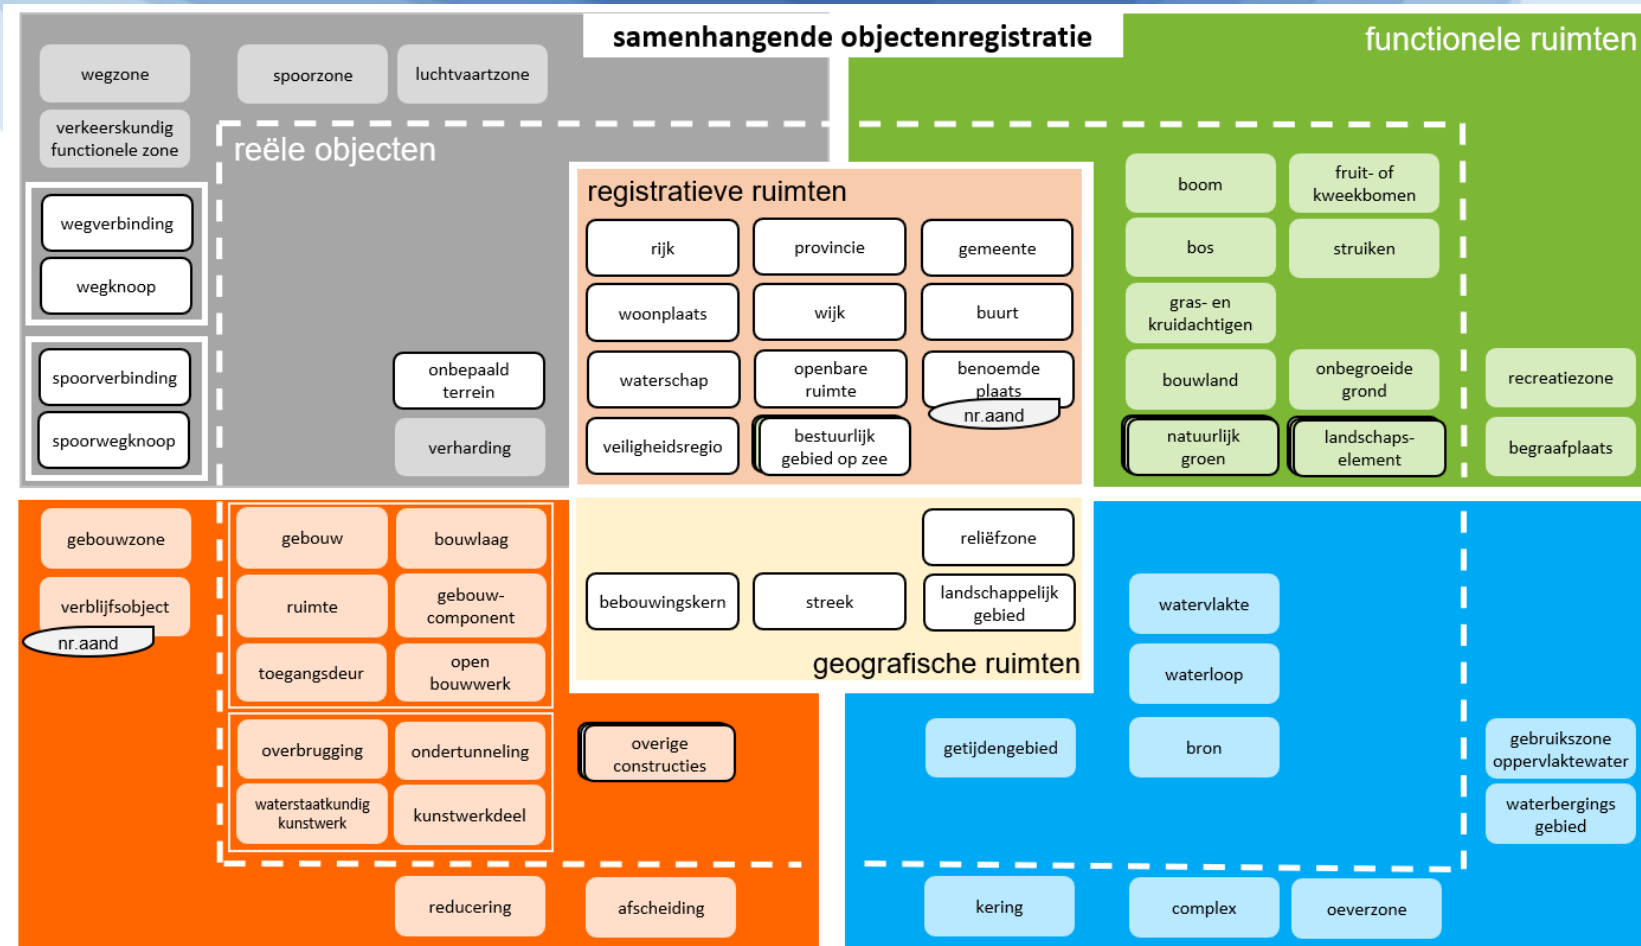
samenhangende objectenregistratie

functionele ruimten

wegzone

spoorzone

luchtvaartzone

verkeerskundig functionele zone

reële objecten

wegverbinding

wegknoop

spoorverbinding

spoorwegknoop

onbepaald terrein

verharding

registratieve ruimten

rijk

provincie

gemeente

woonplaats

wijk

buurt

waterschap

openbare ruimte

benoemde plaats

nr.aand

veiligheidsregio

bestuurlijk gebied op zee

boom

fruit- of kweekbomen

bos

struiken

gras- en kruidachtigen

bouwland

onbegroeide grond

recreatiezone

natuurlijk groen

landschaps-element

begraafplaats

gebouwzone

verblijfsobject

nr.aand

gebouw

bouwlaag

ruimte

gebouw-component

toegangsdeur

open bouwwerk

overbrugging

ondertunneling

waterstaatkundig kunstwerk

kunstwerkdeel

overige constructies

reducering

afscheiding

reliëfzone

bebouwingskern

streek

landschappelijk gebied

geografische ruimten

watervlakte

waterloop

getijdengebied

bron

gebruikszone oppervlaktewater

waterbergings gebied

kering

complex

oeverzone